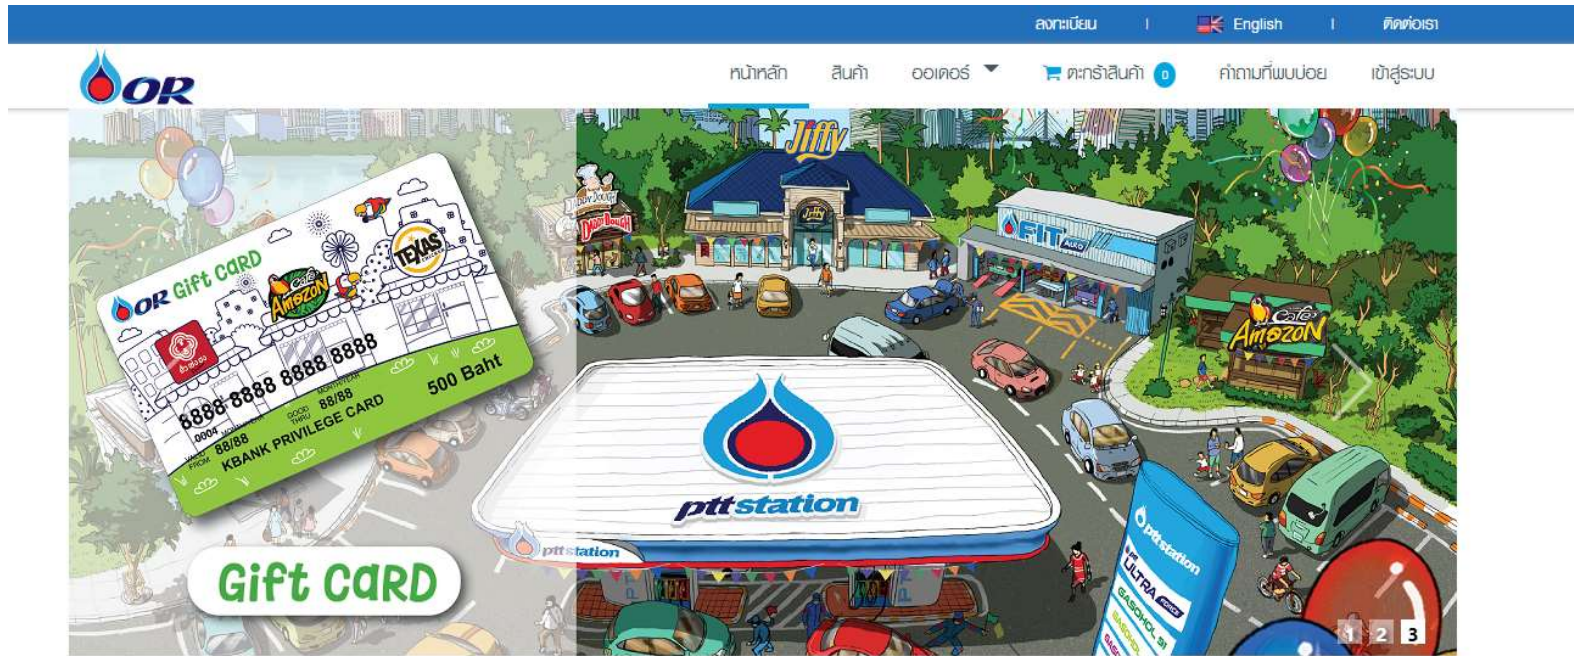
ลงทะเบียน | English | ติดต่อเรา

OR

หน้าหลัก สินค้า ออเดอร์ ตะกร้าสินค้า 0 คำถามที่พบบ่อย เข้าสู่ระบบ

OR Gift Card

Café Amazon

TEXAS

8888 8888 8888 8888

0004

88/88

88/88

KBANK PRIVILEGE CARD

500 Baht

Gift Card

Jiffy

FIT AUTO

Café Amazon

pttstation

pttstation

pttstation

ULTRA FORCE

GASOHOL 91

GASOHOL

1 2 3